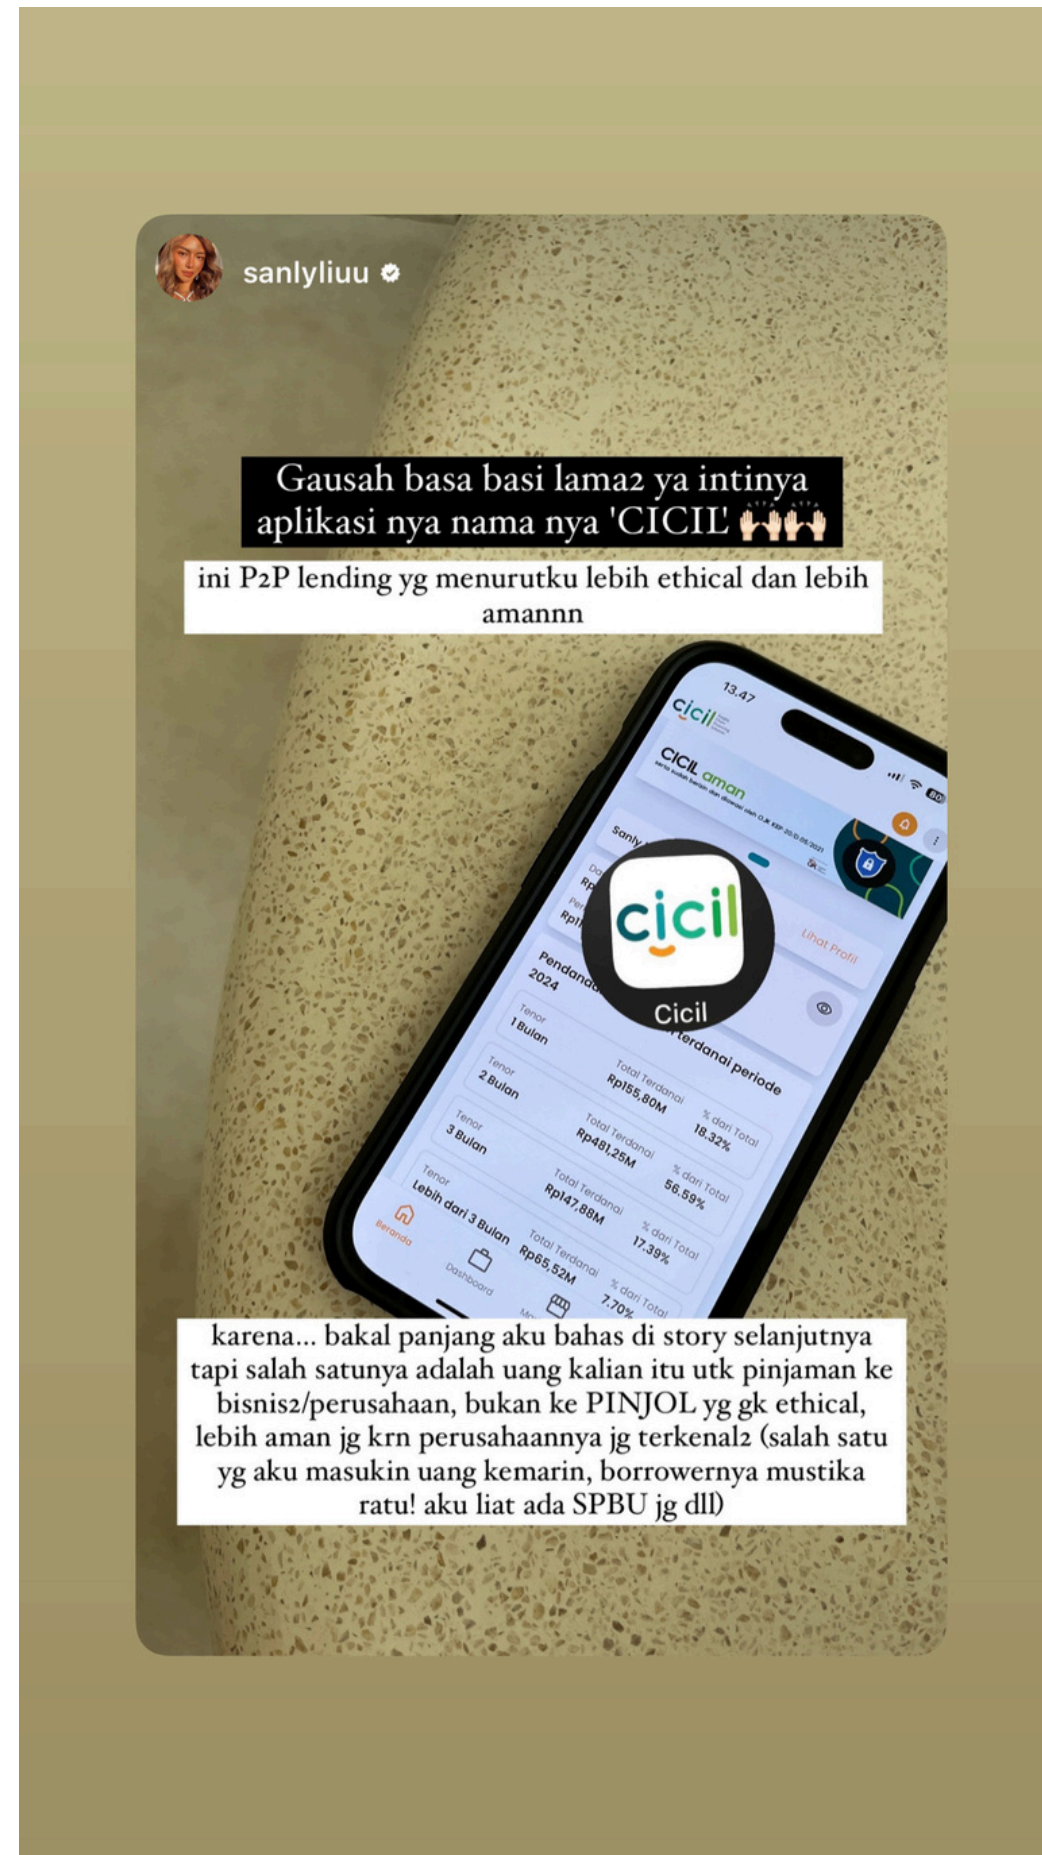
sanlyliuu

Gausah basa basi lama2 ya intinya aplikasi nya nama nya 'CICIL' 🙌🏻🙌🏻

ini P2P lending yg menurutku lebih ethical dan lebih amannn

13.47

cicil

CICIL aman

Sanly

Lihat Profil

cicil

Cicil

Pendanaan 2024

Terdanai periode

Tenor 1 Bulan

Total Terdanai Rp155,80M

% dari Total 18,32%

Tenor 2 Bulan

Total Terdanai Rp481,25M

% dari Total 56,59%

Tenor 3 Bulan

Total Terdanai Rp147,88M

% dari Total 17,39%

Tenor Lebih dari 3 Bulan

Total Terdanai Rp65,52M

% dari Total 7,70%

Beranda

Dashboard

karena... bakal panjang aku bahas di story selanjutnya tapi salah satunya adalah uang kalian itu utk pinjaman ke bisnis2/perusahaan, bukan ke PINJOL yg gk ethical, lebih aman jg krn perusahaannya jg terkenal2 (salah satu yg aku masukin uang kemarin, borrowernya mustika ratu! aku liat ada SPBU jg dll)